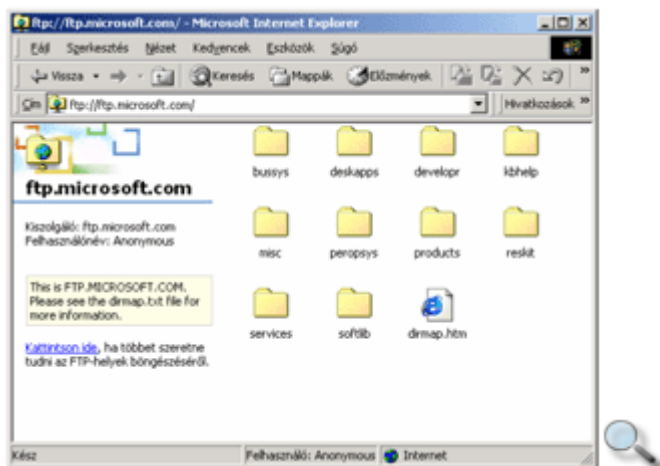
ftp://ftp.microsoft.com/ - Microsoft Internet Explorer

Fájl Szerkesztés Nézet Kedvencek Eszközök Súgó

Vissza Keresés Mappák Előzmények

Cím ftp://ftp.microsoft.com/ Hivatkozások

ftp.microsoft.com

Kiszolgáló: ftp.microsoft.com
Felhasználónév: Anonymous

This is FTP.MICROSOFT.COM. Please see the dirmap.txt file for more information.

Kattintson ide, ha többet szeretne tudni az FTP-helyek böngészéséről.

bussys deskapps developr kbhelp
misc peropsys products reskit
services softlib dirmap.htm

Kész Felhasználó: Anonymous Internet